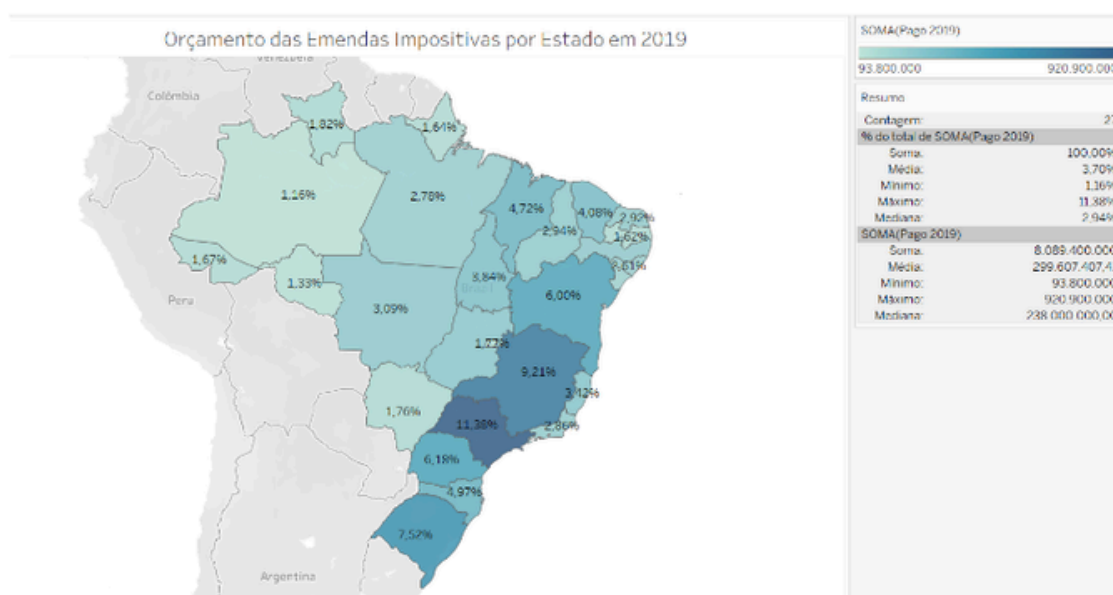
Orçamento das Emendas Impositivas por Estado em 2019

Venezuela
Colômbia
Peru
Brasil
Argentina

1,82%
1,64%
1,16%
2,78%
4,72%
4,08%
2,92%
2,94%
1,62%
1,67%
1,33%
3,84%
1,61%
3,09%
6,00%
1,77%
9,21%
3,12%
1,76%
11,38%
2,86%
6,18%
4,97%
7,52%

SOMA(Pago 2019)
93.800.000
920.900.00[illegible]

Resumo
Contagem: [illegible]
% do total de SOMA(Pago 2019)
Soma: 100,00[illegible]
Média: 3,70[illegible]
Mínimo: 1,16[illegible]
Máximo: 11,38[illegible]
Mediana: 2,94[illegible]
SOMA(Pago 2019)
Soma: 8.089.400.00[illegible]
Média: 299.607.407,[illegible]
Mínimo: 93.800.00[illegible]
Máximo: 920.900.00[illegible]
Mediana: 238.000.000,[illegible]